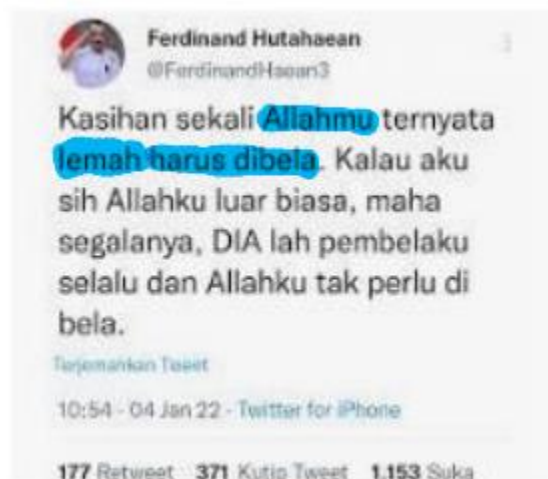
Ferdinand Hutahaean
@FerdinandHaean3

Kasihan sekali Allahmu ternyata lemah harus dibela. Kalau aku sih Allahku luar biasa, maha segalanya, DIA lah pembelaku selalu dan Allahku tak perlu di bela.

Terjemahkan Tweet

10:54 · 04 Jan 22 · Twitter for iPhone

177 Retweet 371 Kutip Tweet 1.153 Suka